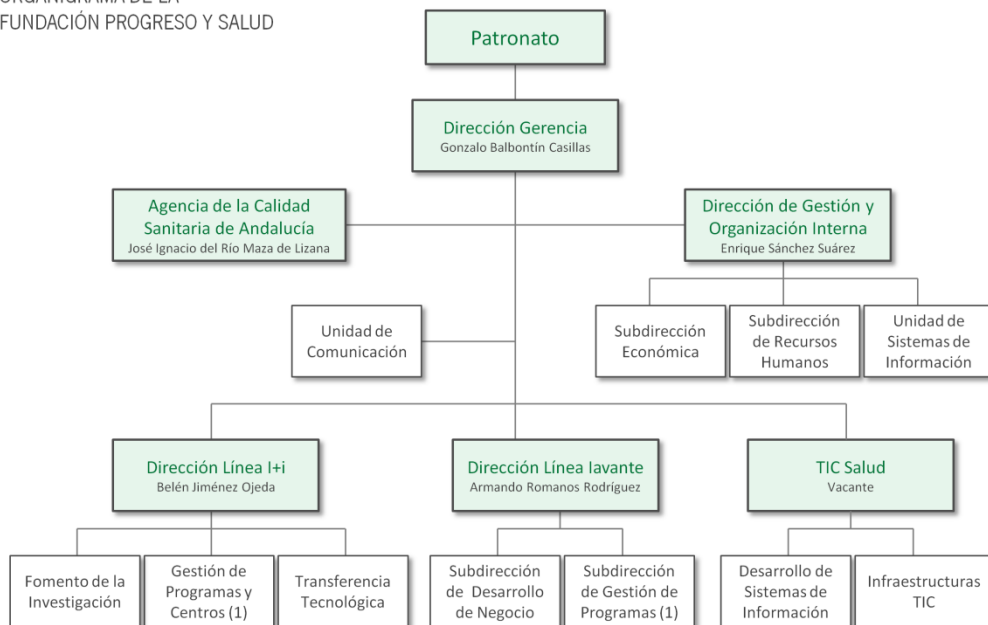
ORGANIGRAMA DE LA
FUNDACIÓN PROGRESO Y SALUD

Patronato

Dirección Gerencia
Gonzalo Balbontín Casillas

Agencia de la Calidad Sanitaria de Andalucía
José Ignacio del Río Maza de Lizana

Dirección de Gestión y Organización Interna
Enrique Sánchez Suárez

Unidad de Comunicación

Subdirección Económica

Subdirección de Recursos Humanos

Unidad de Sistemas de Información

Dirección Línea I+i
Belén Jiménez Ojeda

Dirección Línea Iavante
Armando Romanos Rodríguez

TIC Salud
Vacante

Fomento de la Investigación

Gestión de Programas y Centros (1)

Transferencia Tecnológica

Subdirección de Desarrollo de Negocio

Subdirección de Gestión de Programas (1)

Desarrollo de Sistemas de Información

Infraestructuras TIC